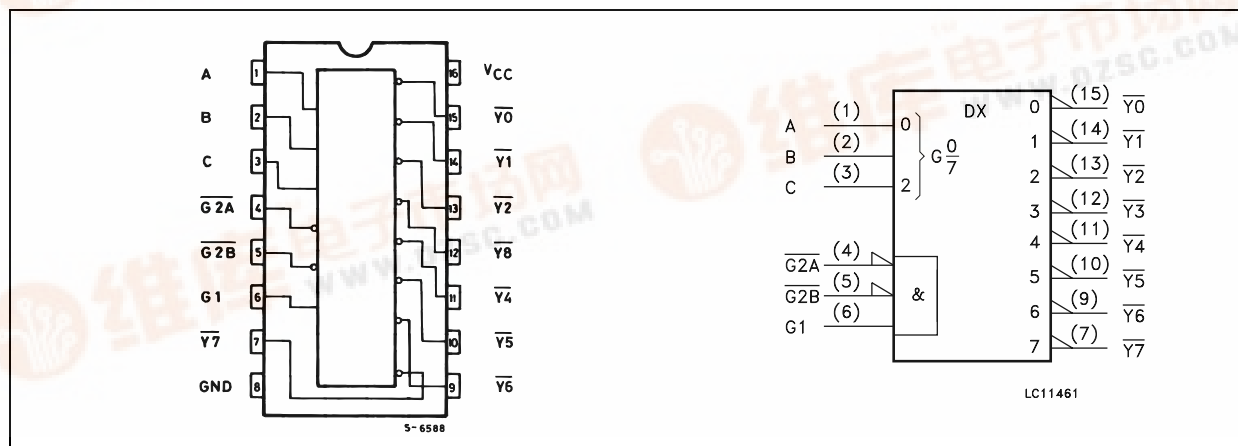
A 1
B 2
C 3
$\overline{G2A}$ 4
$\overline{G2B}$ 5
G1 6
$\overline{Y7}$ 7
GND 8
16 $V_{CC}$
15 $\overline{Y0}$
14 $\overline{Y1}$
13 $\overline{Y2}$
12 $\overline{Y8}$
11 $\overline{Y4}$
10 $\overline{Y5}$
9 $\overline{Y6}$

S-6588

DX
A (1) 0
B (2)
C (3) 2
G $\frac{0}{7}$
$\overline{G2A}$ (4)
$\overline{G2B}$ (5)
G1 (6)
&
0 (15) $\overline{Y0}$
1 (14) $\overline{Y1}$
2 (13) $\overline{Y2}$
3 (12) $\overline{Y3}$
4 (11) $\overline{Y4}$
5 (10) $\overline{Y5}$
6 (9) $\overline{Y6}$
7 (7) $\overline{Y7}$

LC11461

www.DZSC.COM